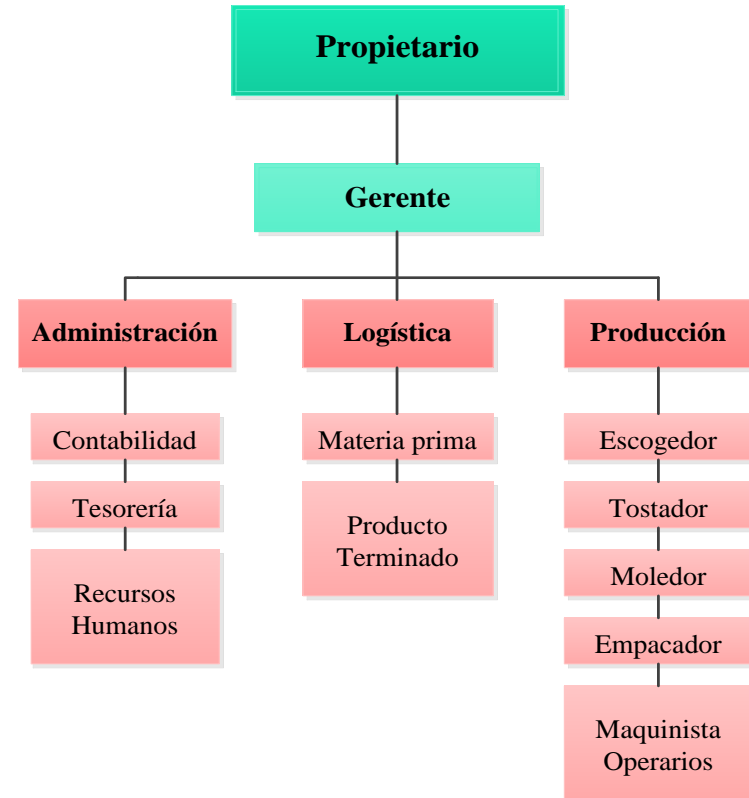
Propietario

Gerente

Administración

Contabilidad

Tesorería

Recursos Humanos

Logística

Materia prima

Producto Terminado

Producción

Escogedor

Tostador

Moledor

Empacador

Maquinista Operarios